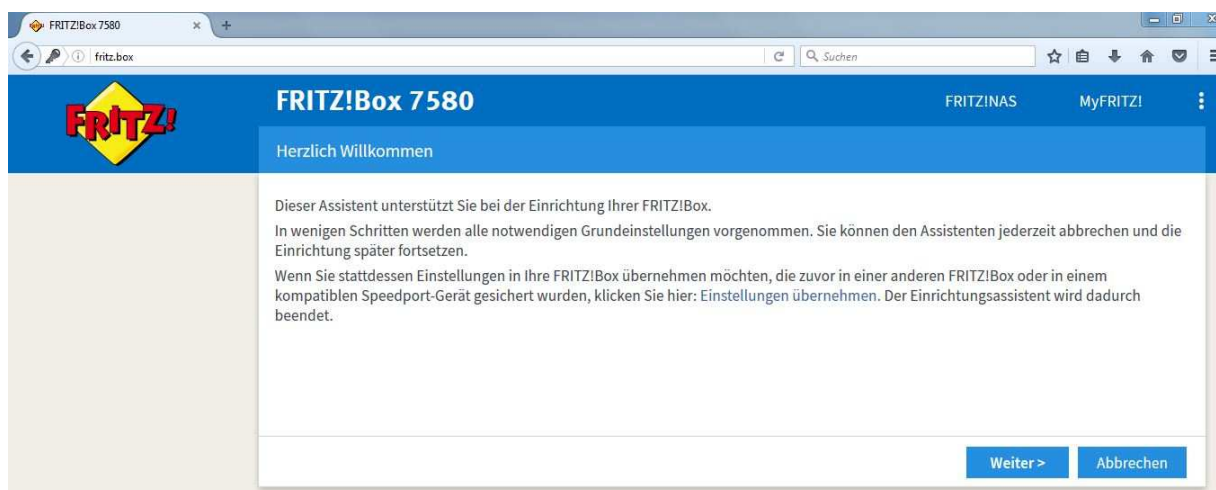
FRITZ!Box 7580 ×  +

fritz.box

Suchen

FRITZ!

FRITZ!Box 7580

FRITZ!NAS

MyFRITZ!

Herzlich Willkommen

Dieser Assistent unterstützt Sie bei der Einrichtung Ihrer FRITZ!Box.

In wenigen Schritten werden alle notwendigen Grundeinstellungen vorgenommen. Sie können den Assistenten jederzeit abbrechen und die Einrichtung später fortsetzen.

Wenn Sie stattdessen Einstellungen in Ihre FRITZ!Box übernehmen möchten, die zuvor in einer anderen FRITZ!Box oder in einem kompatiblen Speedport-Gerät gesichert wurden, klicken Sie hier: Einstellungen übernehmen. Der Einrichtungsassistent wird dadurch beendet.

Weiter >

Abbrechen